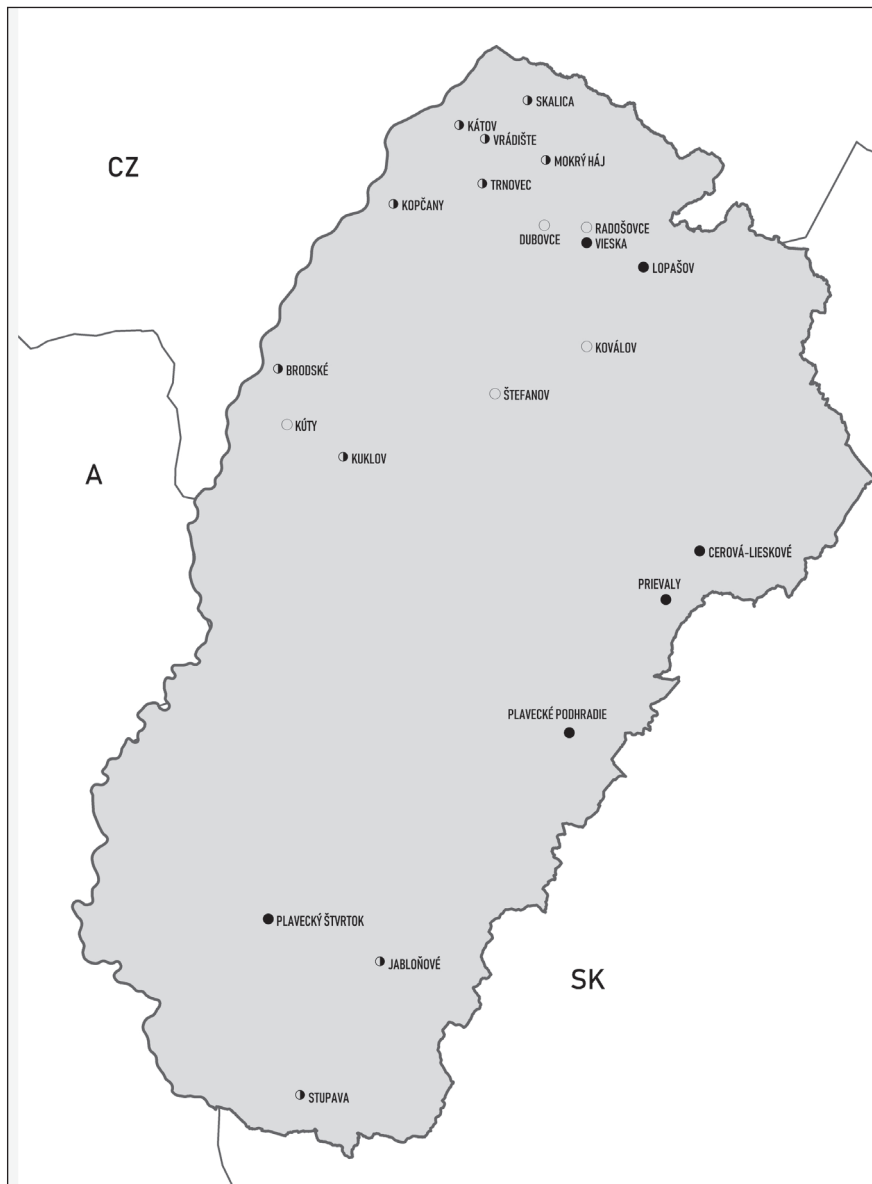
SKALICA
KÁTOV
VRÁDIŠTE
MOKRÝ HÁJ
CZ
TRNOVEC
KOPČANY
RADOŠOVCE
DUBOVCE
VIESKA
LOPAŠOV
KOVÁLOV
BRODSKÉ
ŠTEFANOV
KÚTY
KUKLOV
A
CEROVÁ-LIESKOVÉ
PRIEVALY
PLAVECKÉ PODHRADIE
PLAVECKÝ ŠTVRTOK
JABLOŇOVÉ
SK
STUPAVA